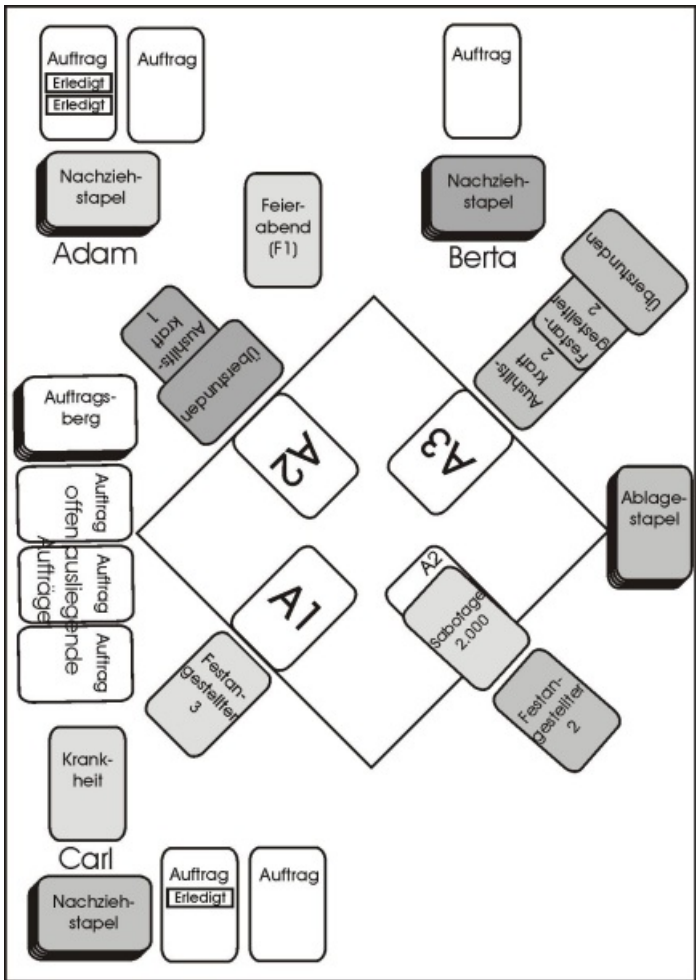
Auftrag
Erledigt
Erledigt

Auftrag

Auftrag

Nachziehstapel

Adam

Feierabend (F1)

Nachziehstapel

Berta

Überstunden

Festangestellter 2

Aushilfskraft 2

Aushilfskraft 1

Überstunden

Auftragsberg

A2

A3

Auftrag

Auftrag

Auftrag

offen ausliegende Aufträge

Ablagestapel

A1

A2

Sabotage 2.000

Festangestellter 3

Festangestellter 2

Krankheit

Carl

Nachziehstapel

Auftrag
Erledigt

Auftrag